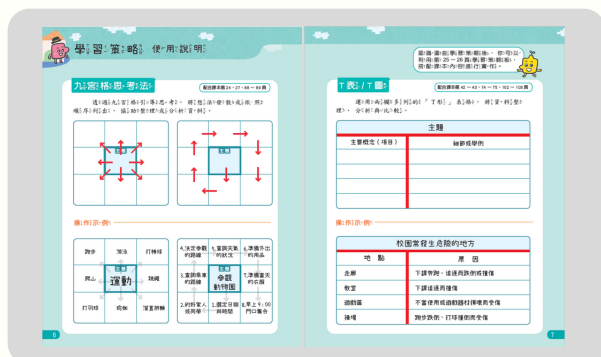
學習策略使用說明

九宮格思考法

配合課本第 24、27、58、89 頁

運用九宮格引導思考，將想法發散或系統化整理，協助學生組織及分析資訊。

操作示例

| 跑步 | 游泳 | 打棒球 |
|---|---|---|
| 爬山 | 運動 | 跳繩 |
| 打羽球 | 瑜伽 | 踢足球 |

| 4.決定參觀的路線 | 5.查詢天氣的狀況 | 6.準備外出的用品 |
|---|---|---|
| 3.查詢乘車的路線 | 參觀動物園 | 7.準備當天的衣服 |
| 2.約好家人或同學 | 1.選定日期與時間 | 8.早上9:00門口集合 |

圖表能幫助學生思考，你可以在同學第 25、26 頁(課本)學習讀，協助學生完成學習內容。

T表／T圖

配合課本第 42、43、74、75、102、108 頁

運用兩欄或多列的「T形」表格，將資料整理、分析與比較。

| 主題 | |
|---|---|
| 主要概念（項目） | 細節或舉例 |
| | |
| | |
| | |

操作示例

| 校園常發生危險的地方 | |
|---|---|
| 地點 | 原因 |
| 走廊 | 下課奔跑、追逐而跌倒或撞傷 |
| 教室 | 下課追逐而撞傷 |
| 遊戲區 | 不當使用遊戲器材摔傷而受傷 |
| 操場 | 跑步跌倒、打球撞倒而受傷 |

6

7